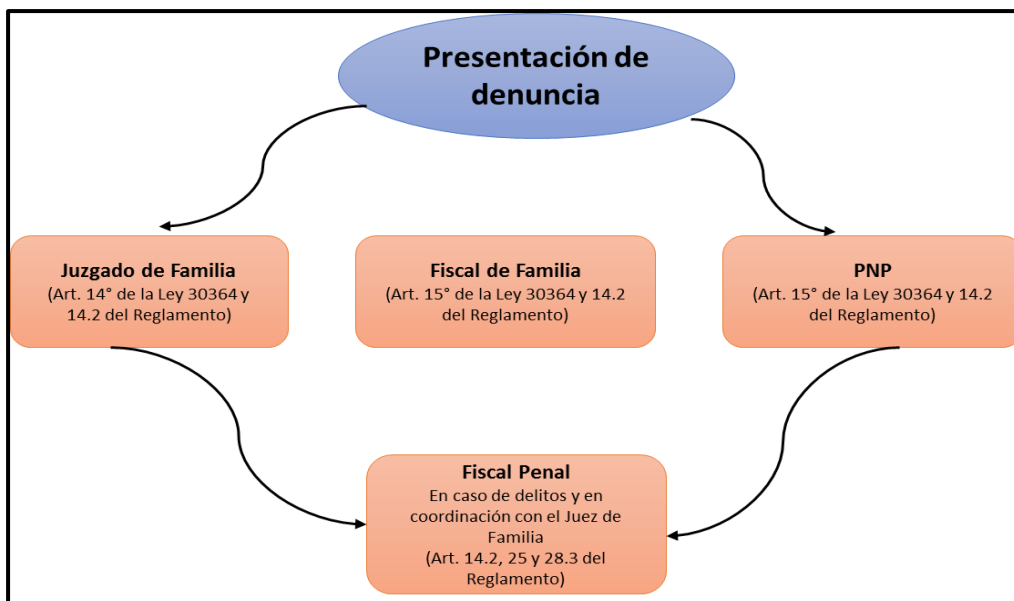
Presentación de denuncia

Juzgado de Familia
(Art. 14° de la Ley 30364 y 14.2 del Reglamento)

Fiscal de Familia
(Art. 15° de la Ley 30364 y 14.2 del Reglamento)

PNP
(Art. 15° de la Ley 30364 y 14.2 del Reglamento)

Fiscal Penal
En caso de delitos y en coordinación con el Juez de Familia
(Art. 14.2, 25 y 28.3 del Reglamento)